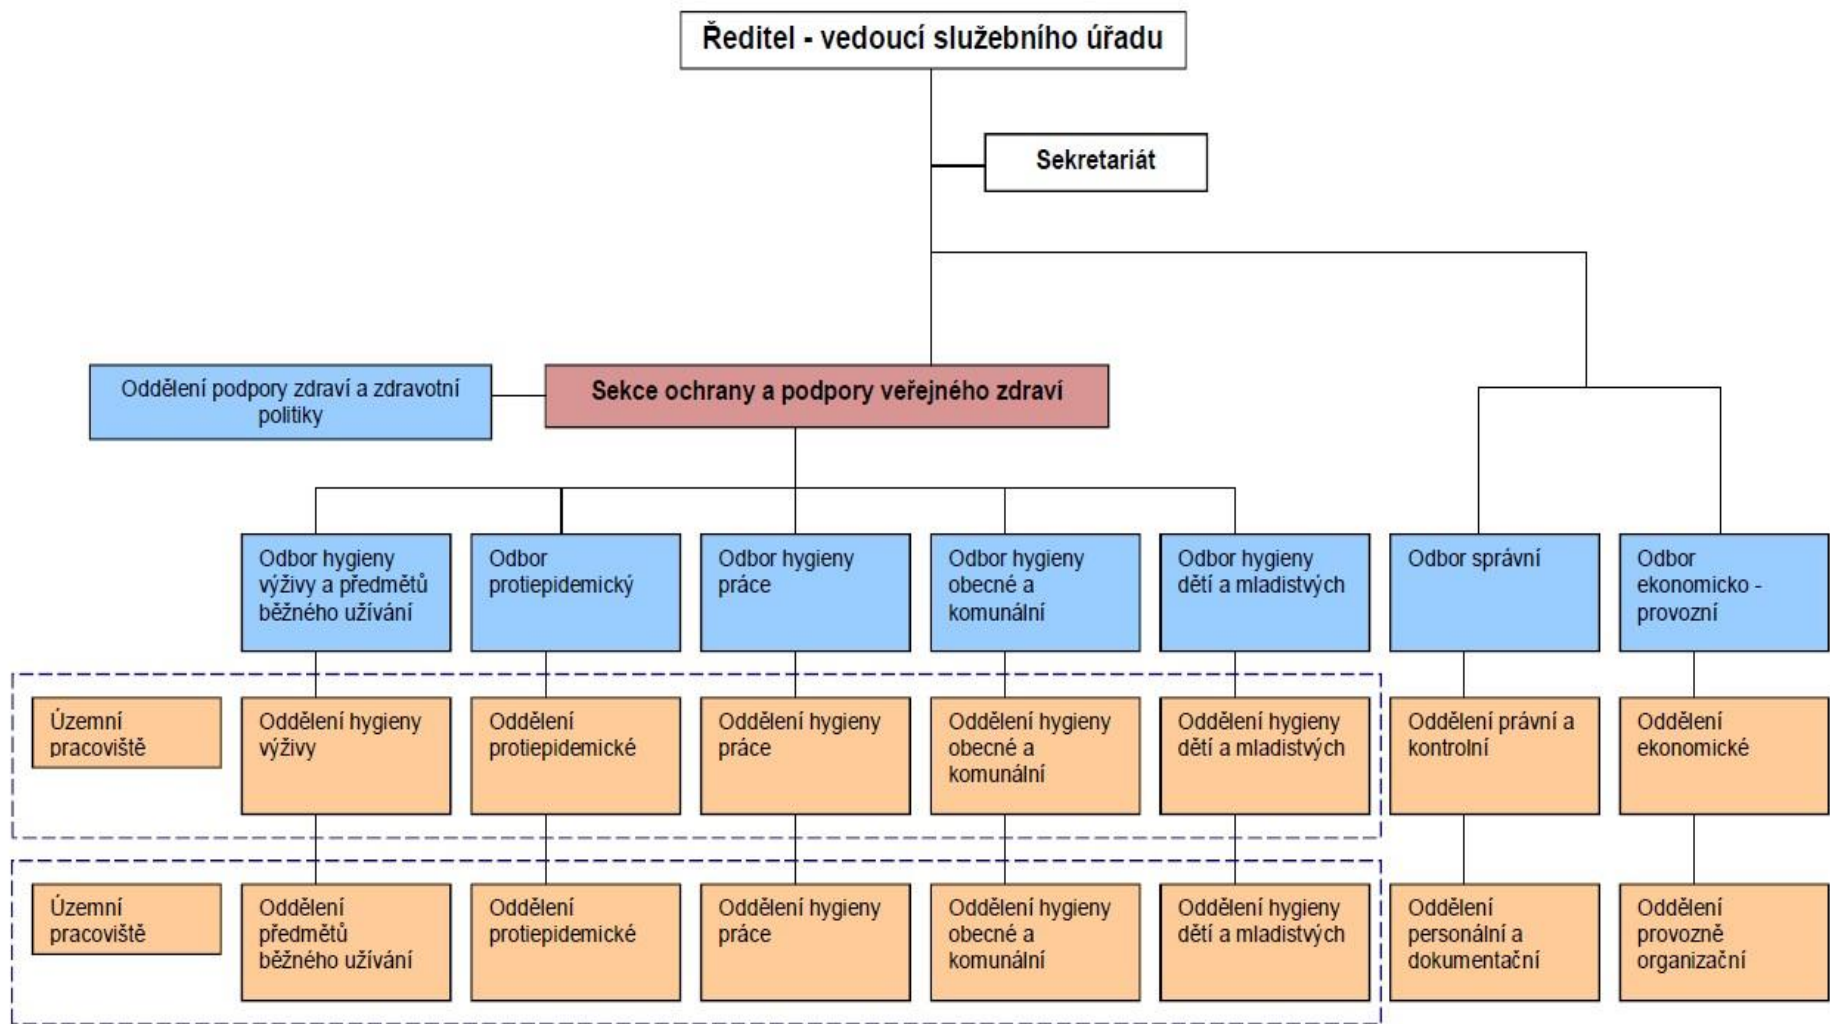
Ředitel - vedoucí služebního úřadu

Sekretariát

Oddělení podpory zdraví a zdravotní politiky

Sekce ochrany a podpory veřejného zdraví

Odbor hygieny výživy a předmětů běžného užívání

Odbor protiepidemický

Odbor hygieny práce

Odbor hygieny obecné a komunální

Odbor hygieny dětí a mladistvých

Odbor správní

Odbor ekonomicko - provozní

Územní pracoviště

Oddělení hygieny výživy

Oddělení protiepidemické

Oddělení hygieny práce

Oddělení hygieny obecné a komunální

Oddělení hygieny dětí a mladistvých

Oddělení právní a kontrolní

Oddělení ekonomické

Územní pracoviště

Oddělení předmětů běžného užívání

Oddělení protiepidemické

Oddělení hygieny práce

Oddělení hygieny obecné a komunální

Oddělení hygieny dětí a mladistvých

Oddělení personální a dokumentační

Oddělení provozně organizační